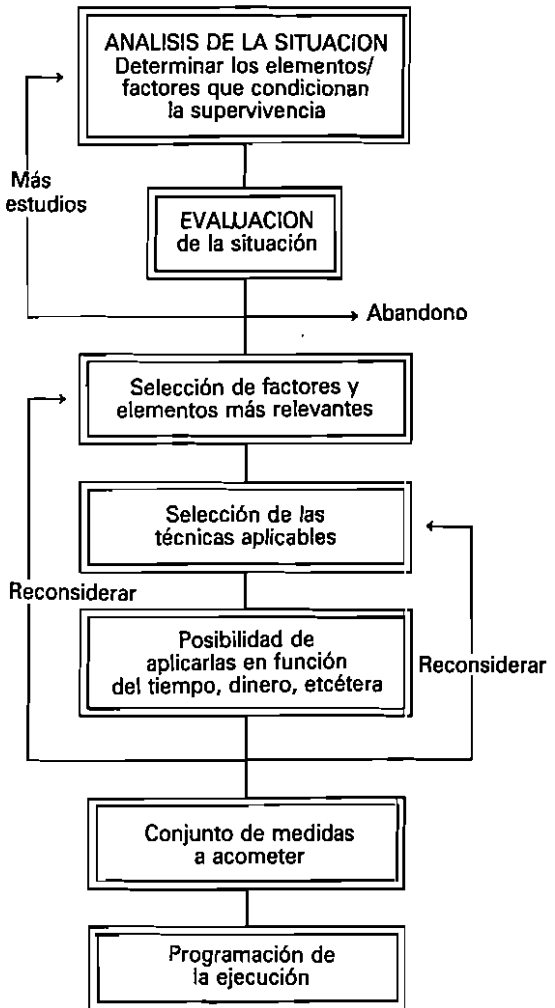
ANALISIS DE LA SITUACION
Determinar los elementos/ factores que condicionan la supervivencia

Más estudios

EVALUACION
de la situación

Abandono

Selección de factores y elementos más relevantes

Selección de las técnicas aplicables

Reconsiderar

Posibilidad de aplicarlas en función del tiempo, dinero, etcétera

Reconsiderar

Conjunto de medidas a acometer

Programación de la ejecución